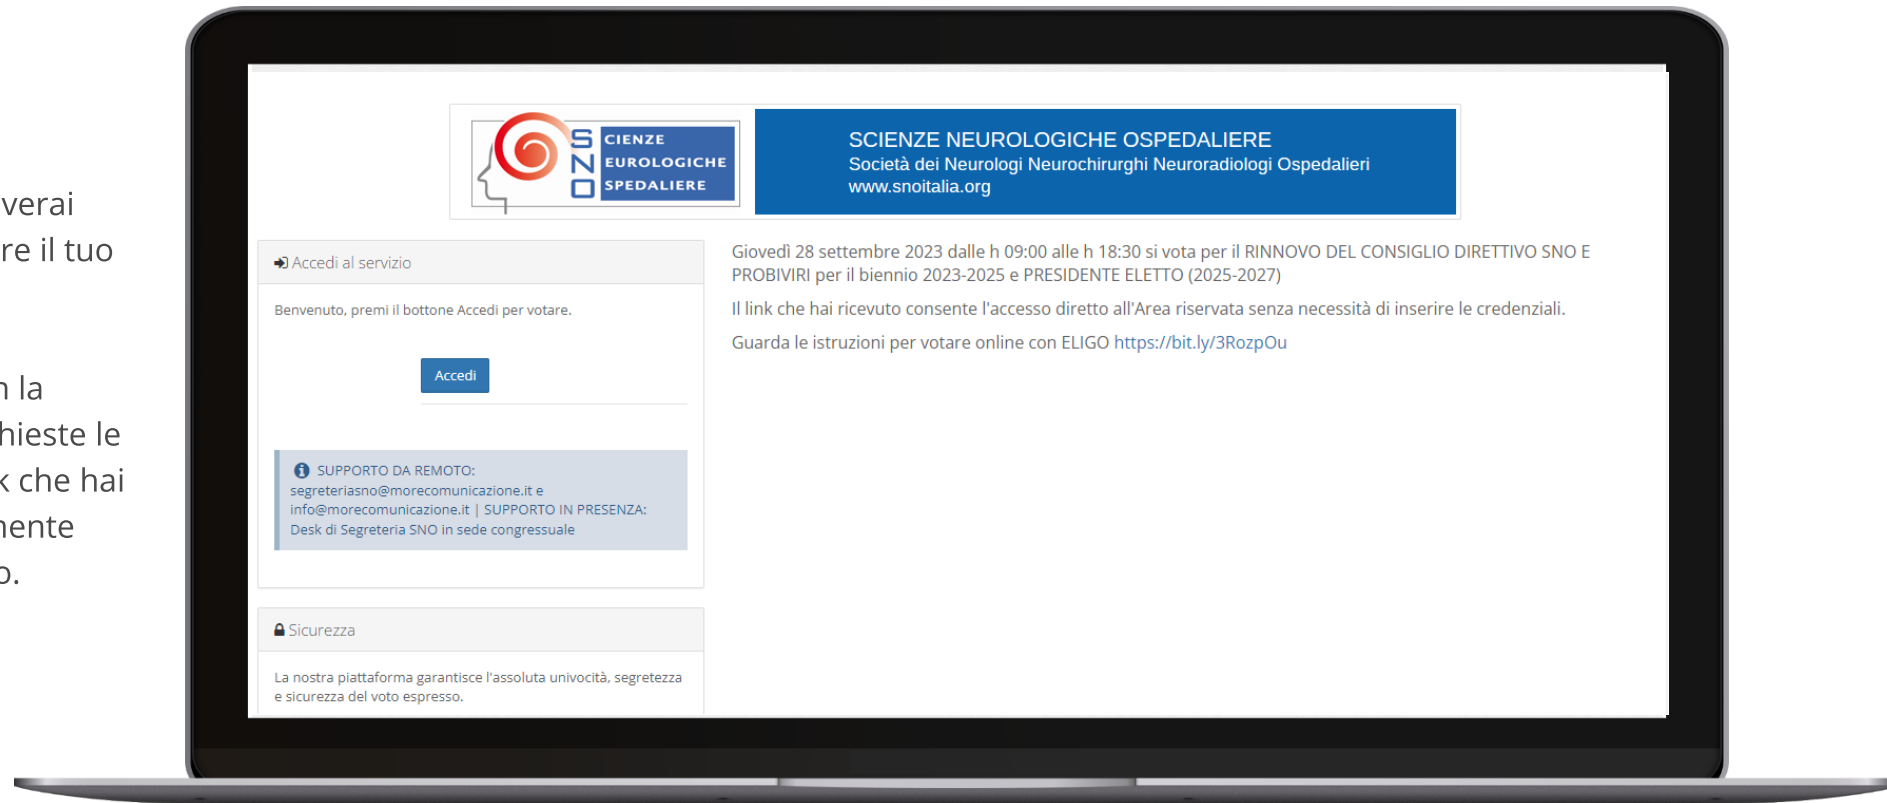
verai
re il tuo

n la
hieste le
k che hai
nente
o.

S CIENZE
N EUROLOGICHE
O SPEDALIERE

SCIENZE NEUROLOGICHE OSPEDALIERE
Società dei Neurologi Neurochirurghi Neuroradiologi Ospedalieri
www.snoitalia.org

Accedi al servizio

Benvenuto, premi il bottone Accedi per votare.

Accedi

SUPPORTO DA REMOTO: segreteriasno@morecomunicazione.it e info@morecomunicazione.it | SUPPORTO IN PRESENZA: Desk di Segreteria SNO in sede congressuale

Sicurezza

La nostra piattaforma garantisce l'assoluta univocità, segretezza e sicurezza del voto espresso.

Giovedì 28 settembre 2023 dalle h 09:00 alle h 18:30 si vota per il RINNOVO DEL CONSIGLIO DIRETTIVO SNO E PROBIVIRI per il biennio 2023-2025 e PRESIDENTE ELETTO (2025-2027)

Il link che hai ricevuto consente l'accesso diretto all'Area riservata senza necessità di inserire le credenziali.

Guarda le istruzioni per votare online con ELIGO https://bit.ly/3RozpOu